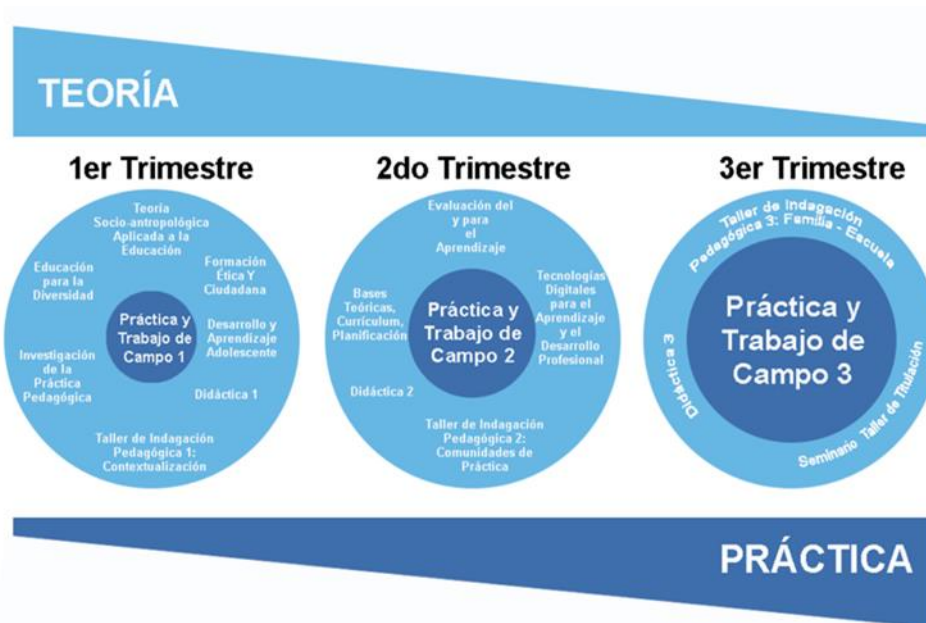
TEORÍA

1er Trimestre

Teoría Socio-antropológica Aplicada a la Educación

Educación para la Diversidad

Formación Ética Y Ciudadana

Práctica y Trabajo de Campo 1

Desarrollo y Aprendizaje Adolescente

Investigación de la Práctica Pedagógica

Didáctica 1

Taller de Indagación Pedagógica 1: Contextualización

2do Trimestre

Evaluación del y para el Aprendizaje

Bases Teóricas, Currículum, Planificación

Práctica y Trabajo de Campo 2

Tecnologías Digitales para el Aprendizaje y el Desarrollo Profesional

Didáctica 2

Taller de Indagación Pedagógica 2: Comunidades de Práctica

3er Trimestre

Taller de Indagación Pedagógica 3: Familia - Escuela

Didáctica 3

Práctica y Trabajo de Campo 3

Seminario Taller de Titulación

PRÁCTICA